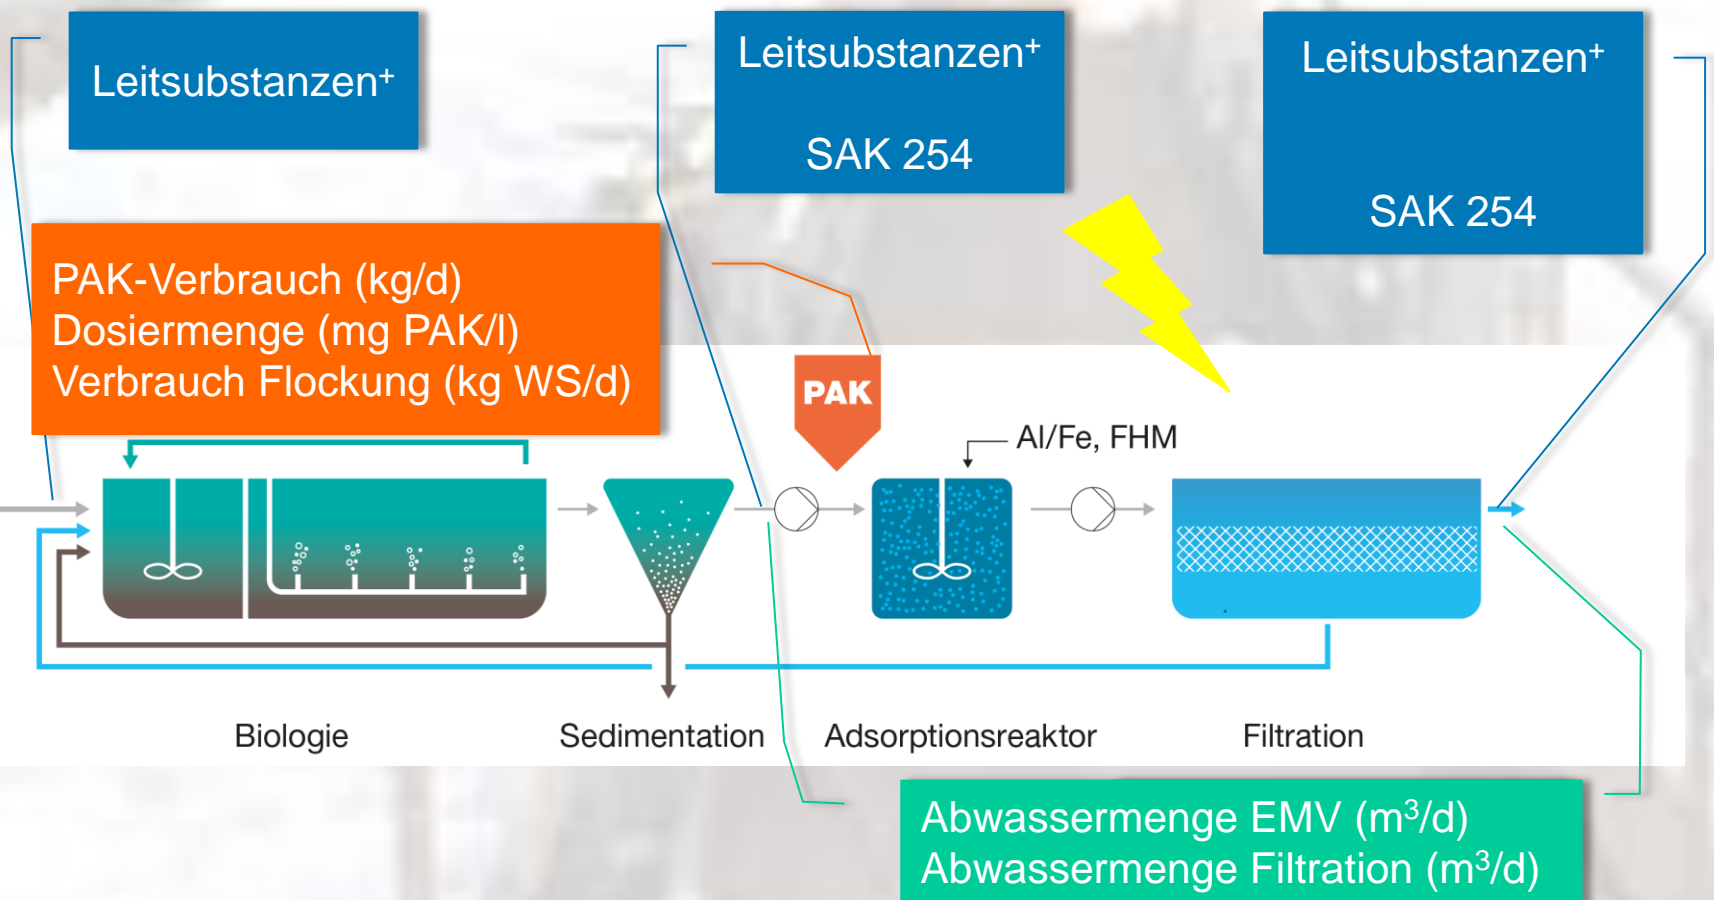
Leitsubstanzen$^+$

Leitsubstanzen$^+$

SAK 254

Leitsubstanzen$^+$

SAK 254

PAK-Verbrauch (kg/d)
Dosiermenge (mg PAK/l)
Verbrauch Flockung (kg WS/d)

PAK

Al/Fe, FHM

Biologie

Sedimentation

Adsorptionsreaktor

Filtration

Abwassermenge EMV ($m^3$/d)
Abwassermenge Filtration ($m^3$/d)